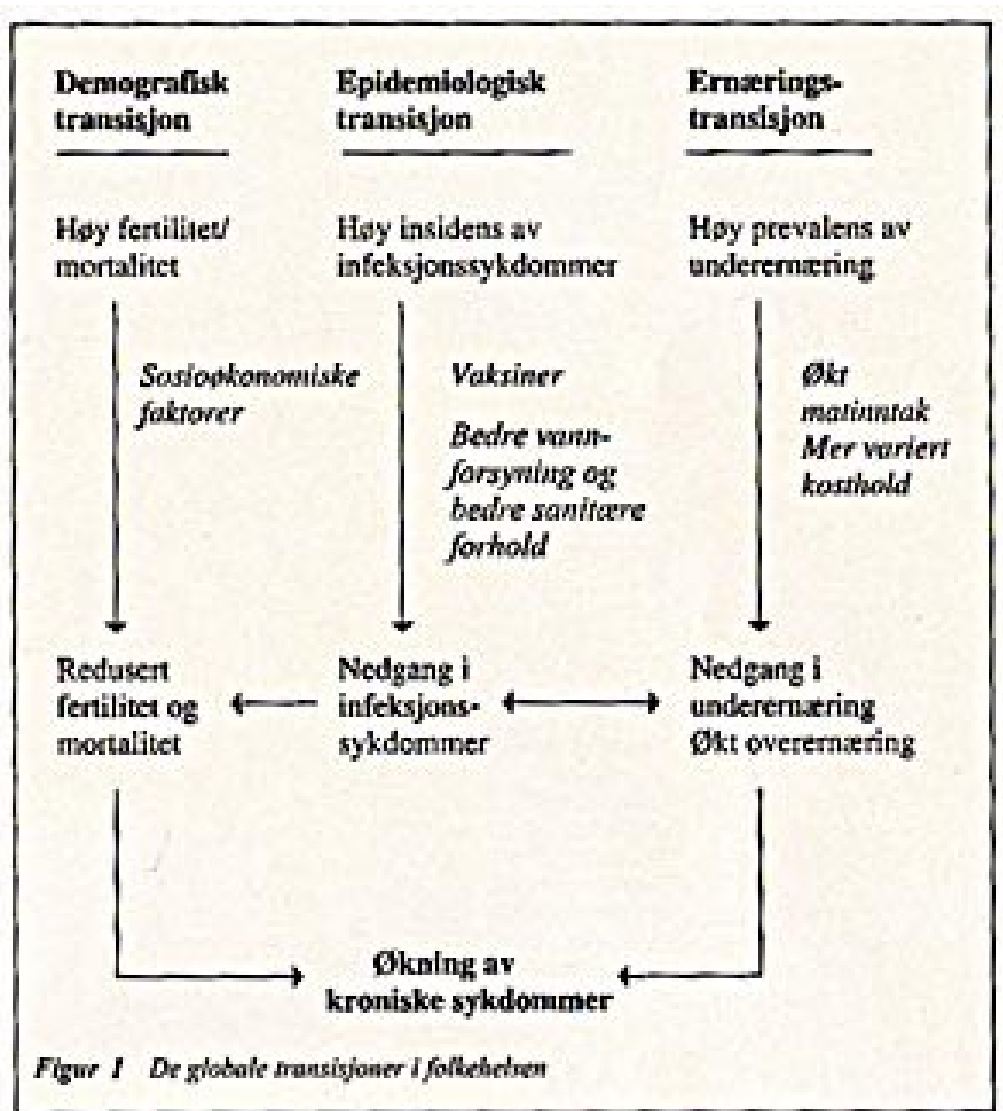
Demografisk transisjon

Epidemiologisk transisjon

Ernæringstransisjon

Høy fertilitet/ mortalitet

Høy insidens av infeksjonssykdommer

Høy prevalens av underernæring

*Sosioøkonomiske faktorer*

*Vaksiner*

*Bedre vannforsyning og bedre sanitære forhold*

*Økt matinntak*
*Mer variert kosthold*

Redusert fertilitet og mortalitet

Nedgang i infeksjonssykdommer

Nedgang i underernæring
Økt overernæring

Økning av kroniske sykdommer

*Figur 1 De globale transisjoner i folkehelsen*